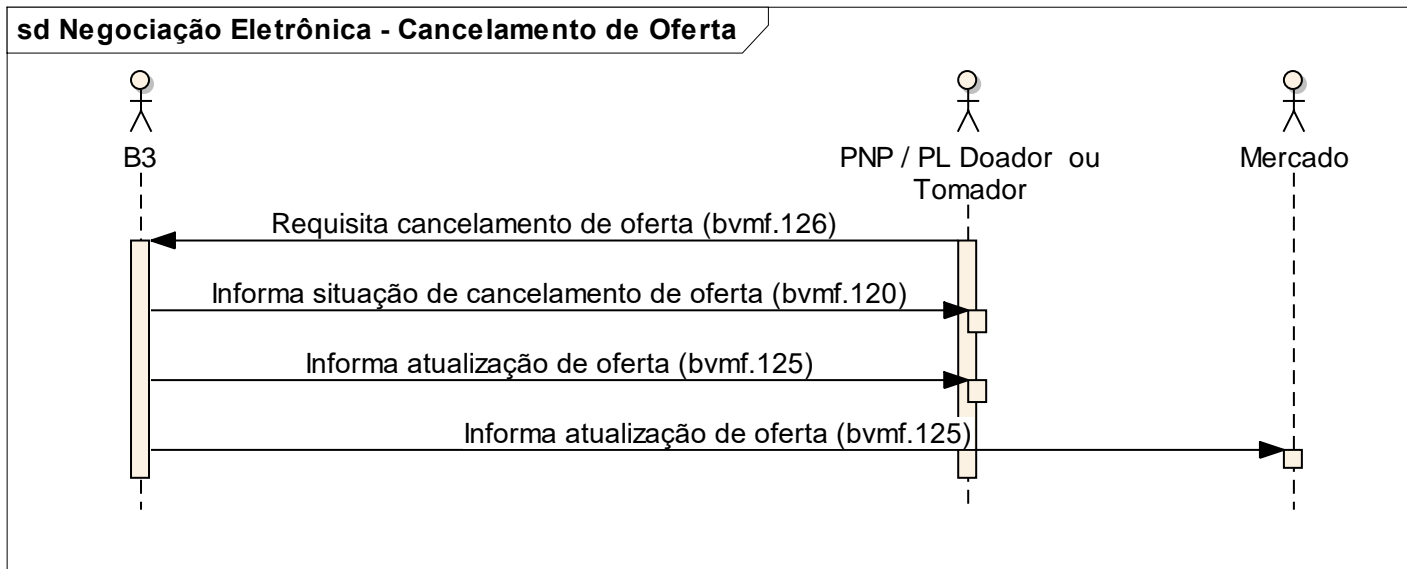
sd Negociação Eletrônica - Cancelamento de Oferta

B3

PNP / PL Doador ou Tomador

Mercado

Requisita cancelamento de oferta (bvmf.126)

Informa situação de cancelamento de oferta (bvmf.120)

Informa atualização de oferta (bvmf.125)

Informa atualização de oferta (bvmf.125)